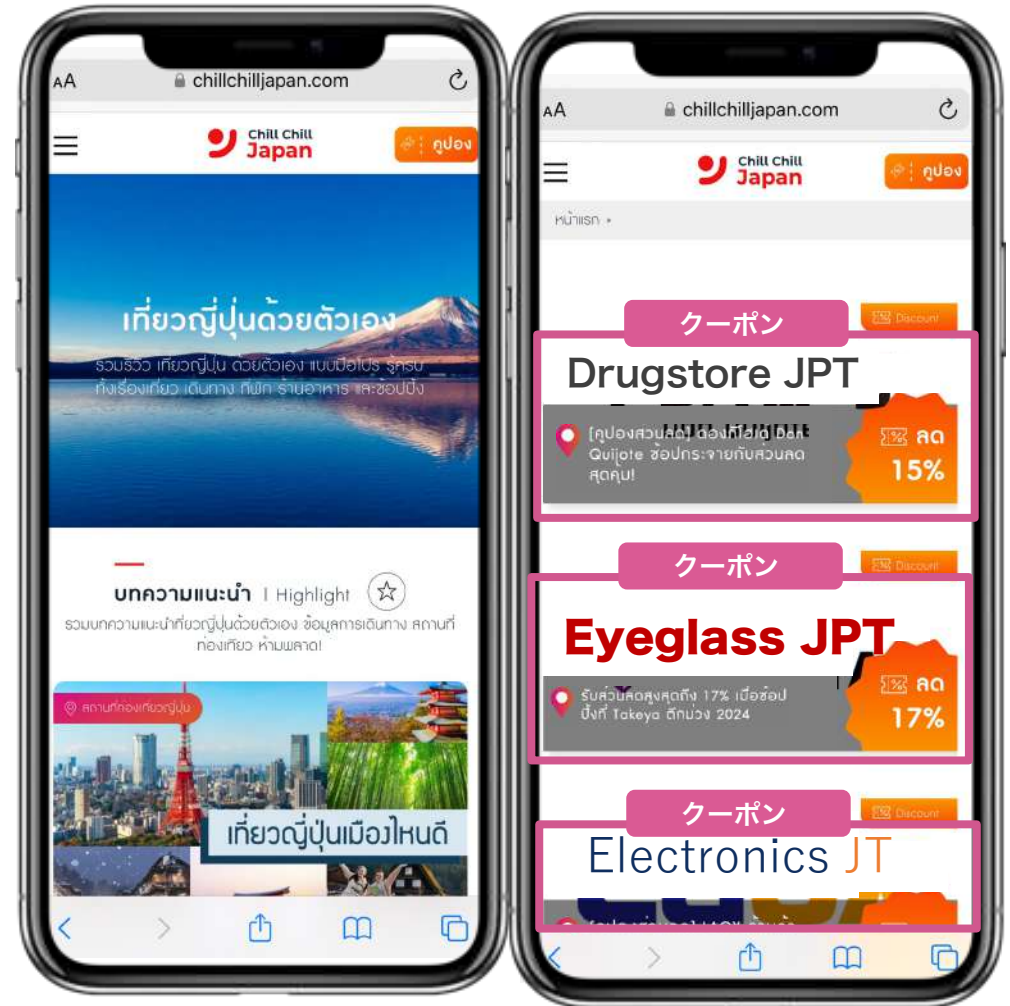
AA chillchilljapan.com

Chill Chill Japan

คูปอง

เที่ยวญี่ปุ่นด้วยตัวเอง

รวมรีวิว เที่ยวญี่ปุ่น ด้วยตัวเอง แบบมือโปร รู้ครบ ทั้งเรื่องเที่ยว เดินทาง ที่พัก ร้านอาหาร และช้อปปิ้ง

บทความแนะนำ | Highlight

รวมบทความแนะนำเที่ยวญี่ปุ่นด้วยตัวเอง ข้อมูลการเดินทาง สถานที่ท่องเที่ยว ห้ามพลาด!

สถานที่ท่องเที่ยวญี่ปุ่น

เที่ยวญี่ปุ่นเมืองไหนดี

AA chillchilljapan.com

Chill Chill Japan

คูปอง

หน้าแรก »

クーポン

Discount

Drugstore JPT

[คูปองส่วนลด] ช้อปที่ร้าน Don Quijote ช้อปกระจายกับส่วนลดสุดคุ้ม!

ลด 15%

クーポン

Discount

Eyeglass JPT

รับส่วนลดสูงสุดถึง 17% เมื่อช้อปปิ้งที่ Takeya ตึกม่วง 2024

ลด 17%

クーポン

Discount

Electronics JT

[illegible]